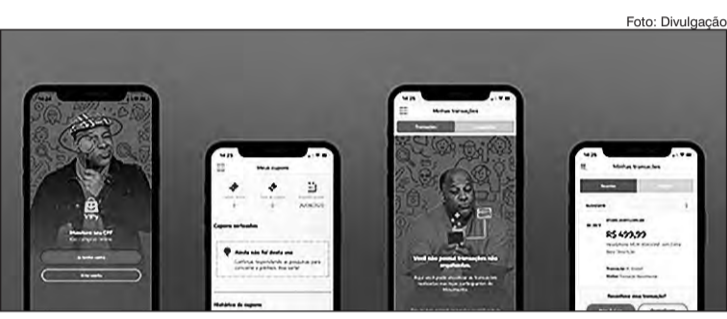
Foto: Divulgação

Mostre seu CPF

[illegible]

Meus cupons

Cupons sorteados

Ainda não foi dessa vez

Histórico de cupons

Minhas transações

Você não possui transações nos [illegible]

Minhas transações

R$ 499,99

Reconhece essa transação?